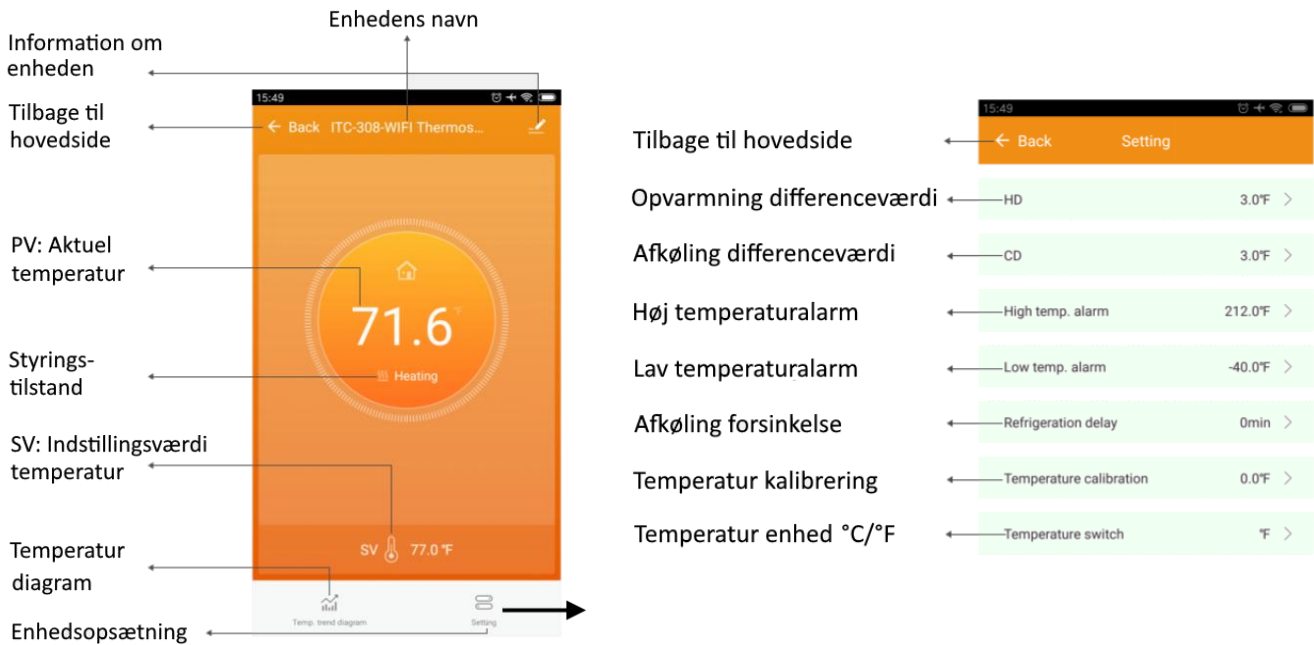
Enhedens navn

Information om enheden

Tilbage til hovedside

15:49

← Back ITC-308-WIFI Thermos...

PV: Aktuel temperatur

71.6 ℉

Styrings-tilstand

Heating

SV: Indstillingsværdi temperatur

SV 77.0 ℉

Temperatur diagram

Temp. trend diagram

Setting

Enhedsopsætning

15:49

Tilbage til hovedside

← Back Setting

Opvarmning differenceværdi

HD 3.0℉ >

Afkøling differenceværdi

CD 3.0℉ >

Høj temperaturalarm

High temp. alarm 212.0℉ >

Lav temperaturalarm

Low temp. alarm -40.0℉ >

Afkøling forsinkelse

Refrigeration delay 0min >

Temperatur kalibrering

Temperature calibration 0.0℉ >

Temperatur enhed °C/°F

Temperature switch ℉ >